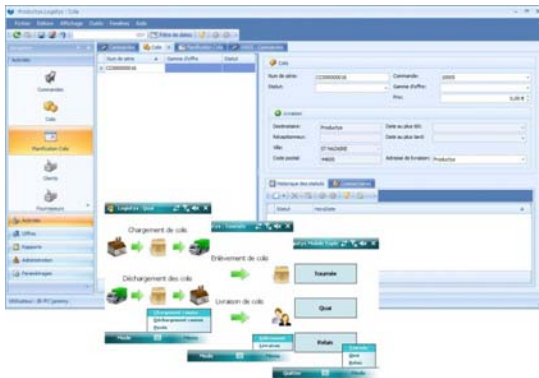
Production Logistics | Colis

Fichier Edition Affichage Outils Fenêtres Aide

Activités

Commandes

Colis

Planification Colis

Clients

Fournisseurs

Activités

Offres

Rapports

Administration

Paramétrages

Utilisateur : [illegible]

Commandes

Colis

Planification Colis

Num de série

Gamme d'offre

Statut

C230000016

Colis

Num de série:

C230000016

Commande:

10005

Statut:

Gamme d'offre:

Prix:

0,00 €

Livraison

Destinataire:

Productys

Date au plus tôt:

Réceptionneur:

Date au plus tard:

Ville:

07 9425600

Code postal:

44600

Adresse de livraison:

Productys

Historique des statuts

Statut

Horodate

Logistics Quai

Chargement de colis

Déchargement des colis

Chargement camion

Déchargement camion

Mode

Menu

Tournée

Enlèvement de colis

Livraison de colis

Productys Mobile Expert

Tournée

Quai

Relais

Enlèvement

Livraison

Mode

Menu

Quitter

Entrée

Quai

Relais

Quitter

Mode